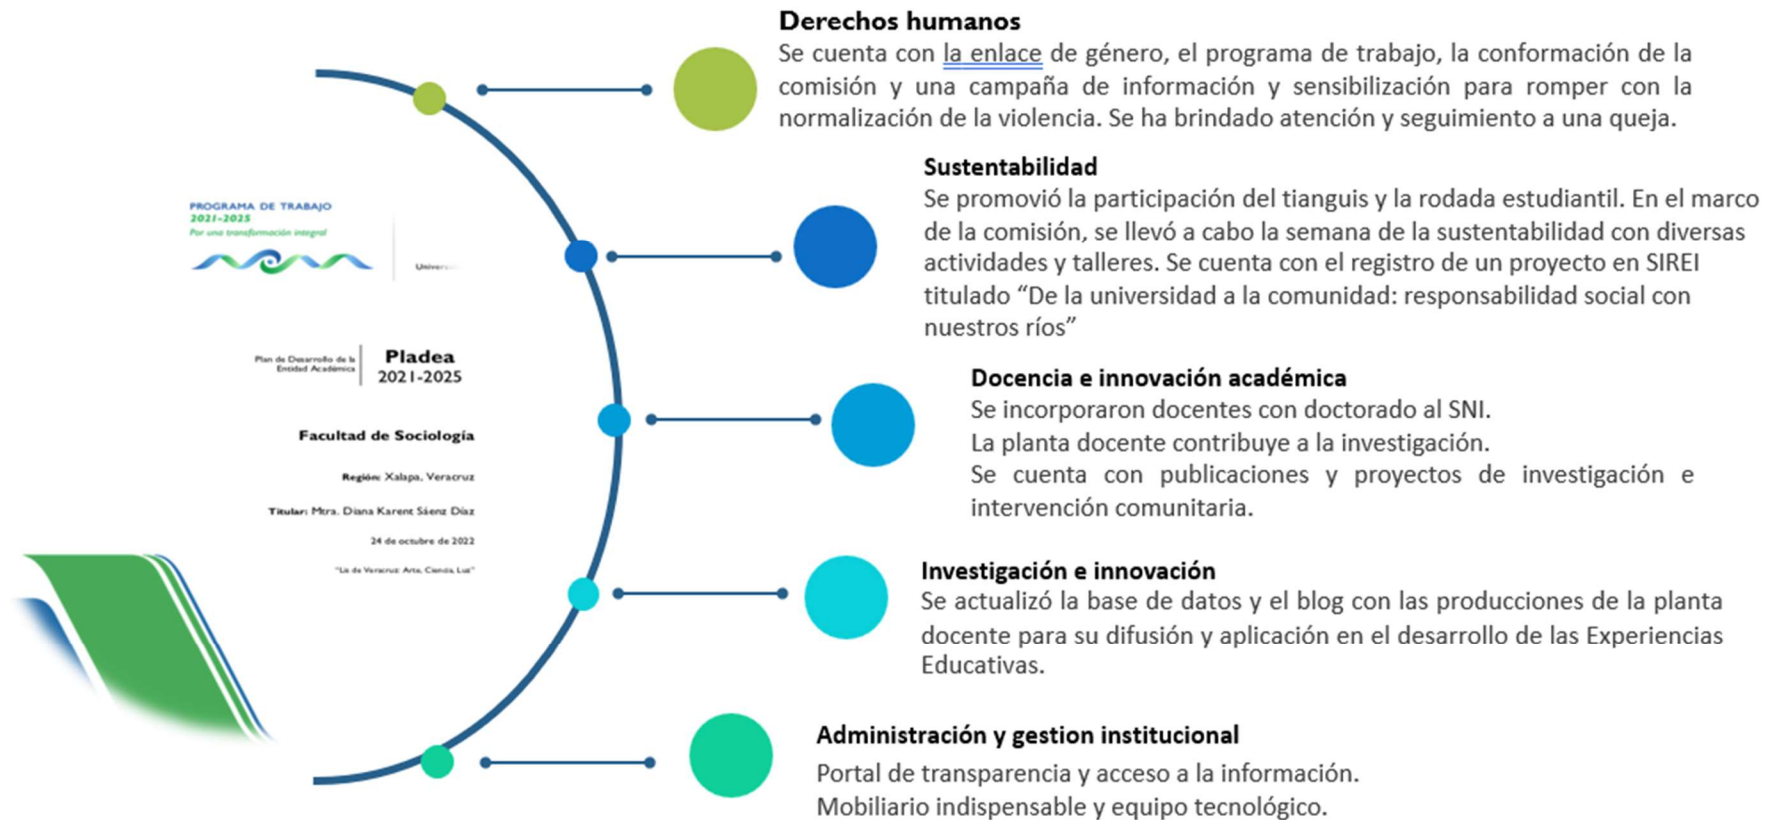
PROGRAMA DE TRABAJO
2021-2025
Por una transformación integral

Univers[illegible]

Plan de Desarrollo de la Entidad Académica

Pladea
2021-2025

Facultad de Sociología

Región: Xalapa, Veracruz

Titular: Mtra. Diana Karent Sáenz Díaz

24 de octubre de 2022

"Lis de Veracruz: Arte, Ciencia, Luz"

Derechos humanos
Se cuenta con la enlace de género, el programa de trabajo, la conformación de la comisión y una campaña de información y sensibilización para romper con la normalización de la violencia. Se ha brindado atención y seguimiento a una queja.

Sustentabilidad
Se promovió la participación del tianguis y la rodada estudiantil. En el marco de la comisión, se llevó a cabo la semana de la sustentabilidad con diversas actividades y talleres. Se cuenta con el registro de un proyecto en SIREI titulado "De la universidad a la comunidad: responsabilidad social con nuestros ríos"

Docencia e innovación académica
Se incorporaron docentes con doctorado al SNI.
La planta docente contribuye a la investigación.
Se cuenta con publicaciones y proyectos de investigación e intervención comunitaria.

Investigación e innovación
Se actualizó la base de datos y el blog con las producciones de la planta docente para su difusión y aplicación en el desarrollo de las Experiencias Educativas.

Administración y gestion institucional
Portal de transparencia y acceso a la información.
Mobiliario indispensable y equipo tecnológico.